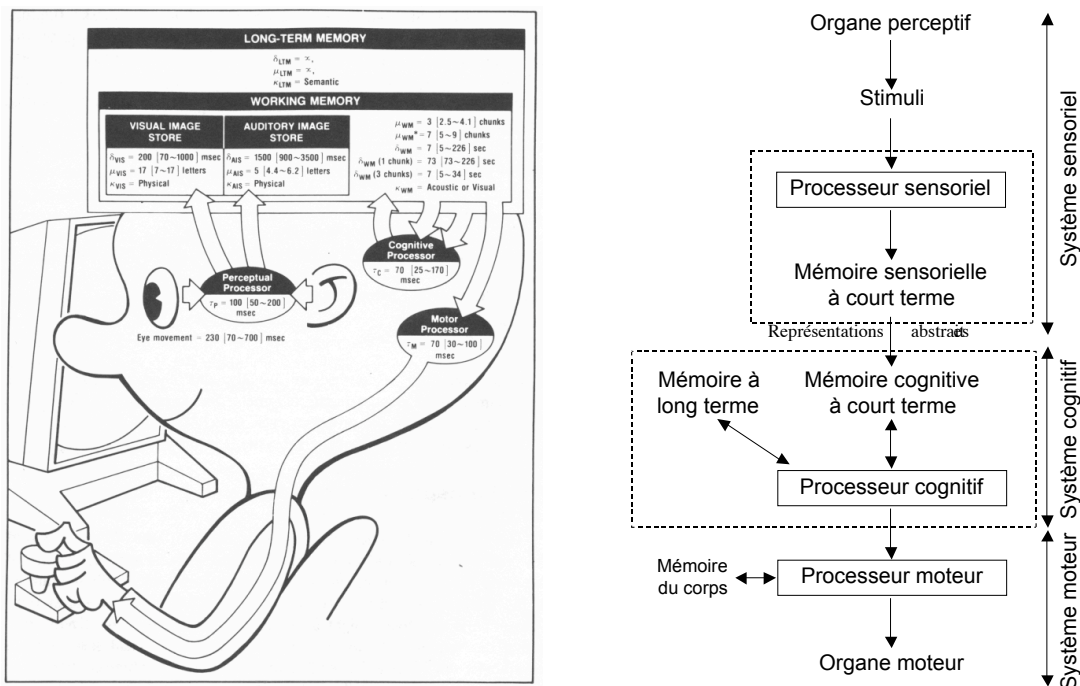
LONG-TERM MEMORY

$\delta_{LTM} = \infty$,
$\mu_{LTM} = \infty$,
$\kappa_{LTM}$ = Semantic

WORKING MEMORY

VISUAL IMAGE STORE

$\delta_{VIS}$ = 200 [70~1000] msec
$\mu_{VIS}$ = 17 [7~17] letters
$\kappa_{VIS}$ = Physical

AUDITORY IMAGE STORE

$\delta_{AIS}$ = 1500 [900~3500] msec
$\mu_{AIS}$ = 5 [4.4~6.2] letters
$\kappa_{AIS}$ = Physical

$\mu_{WM}$ = 3 [2.5~4.1] chunks
$\mu_{WM}$* = 7 [5~9] chunks
$\delta_{WM}$ = 7 [5~226] sec
$\delta_{WM}$ (1 chunk) = 73 [73~226] sec
$\delta_{WM}$ (3 chunks) = 7 [5~34] sec
$\kappa_{WM}$ = Acoustic or Visual

Cognitive Processor
$\tau_C$ = 70 [25~170] msec

Perceptual Processor
$\tau_P$ = 100 [50~200] msec

Motor Processor
$\tau_M$ = 70 [30~100] msec

Eye movement = 230 [70~700] msec

Organe perceptif

Stimuli

Processeur sensoriel

Mémoire sensorielle à court terme

Représentations abstraits

Mémoire à long terme

Mémoire cognitive à court terme

Processeur cognitif

Mémoire du corps

Processeur moteur

Organe moteur

Système sensoriel

Système cognitif

Système moteur